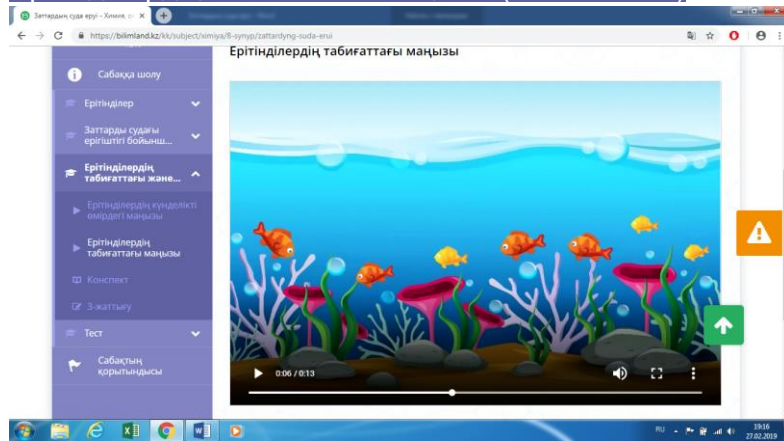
Заттардың суда еруі - Химия, с ×

https://bilimland.kz/kk/subject/ximiya/8-synyp/zattardyng-suda-erui

Ерітінділердің табиғаттағы маңызы

Сабаққа шолу

Ерітінділер

Заттарды судағы ерігіштігі бойынша...

Ерітінділердің табиғаттағы және...

Ерітінділердің күнделікті өмірдегі маңызы

Ерітінділердің табиғаттағы маңызы

Конспект

3-жаттығу

Тест

Сабақтың қорытындысы

0:06 / 0:13

RU

19:16
27.02.2019